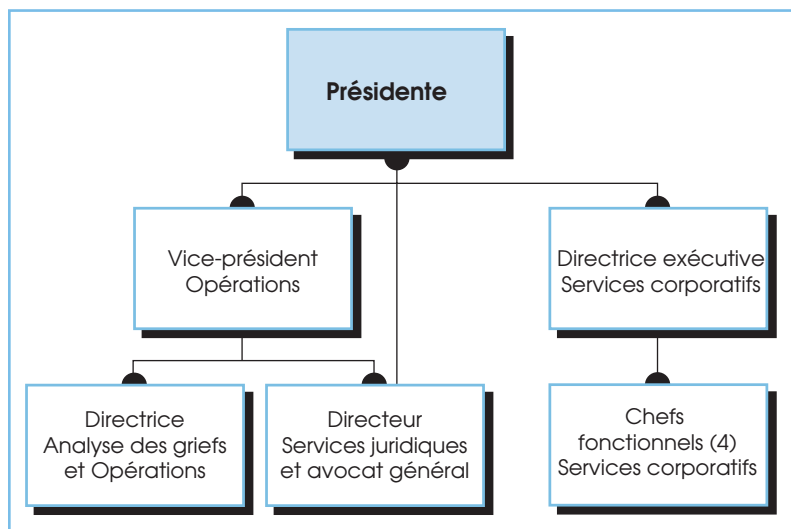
Présidente

Vice-président
Opérations

Directrice exécutive
Services corporatifs

Directrice
Analyse des griefs
et Opérations

Directeur
Services juridiques
et avocat général

Chefs
fonctionnels (4)
Services corporatifs